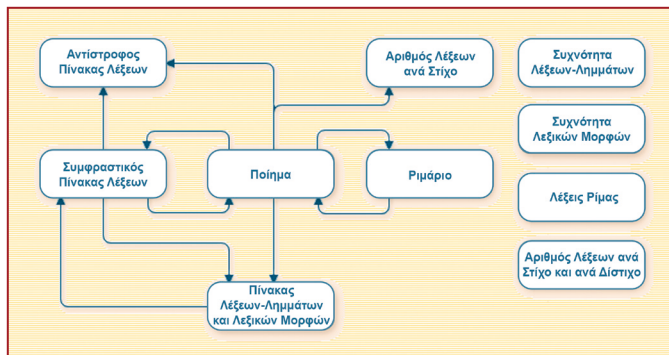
Αντίστροφος Πίνακας Λέξεων

Αριθμός Λέξεων ανά Στίχο

Συχνότητα Λέξεων-Λημμάτων

Συχνότητα Λεξικών Μορφών

Συμφραστικός Πίνακας Λέξεων

Ποίημα

Ριμάριο

Λέξεις Ρίμας

Αριθμός Λέξεων ανά Στίχο και ανά Δίστιχο

Πίνακας Λέξεων-Λημμάτων και Λεξικών Μορφών